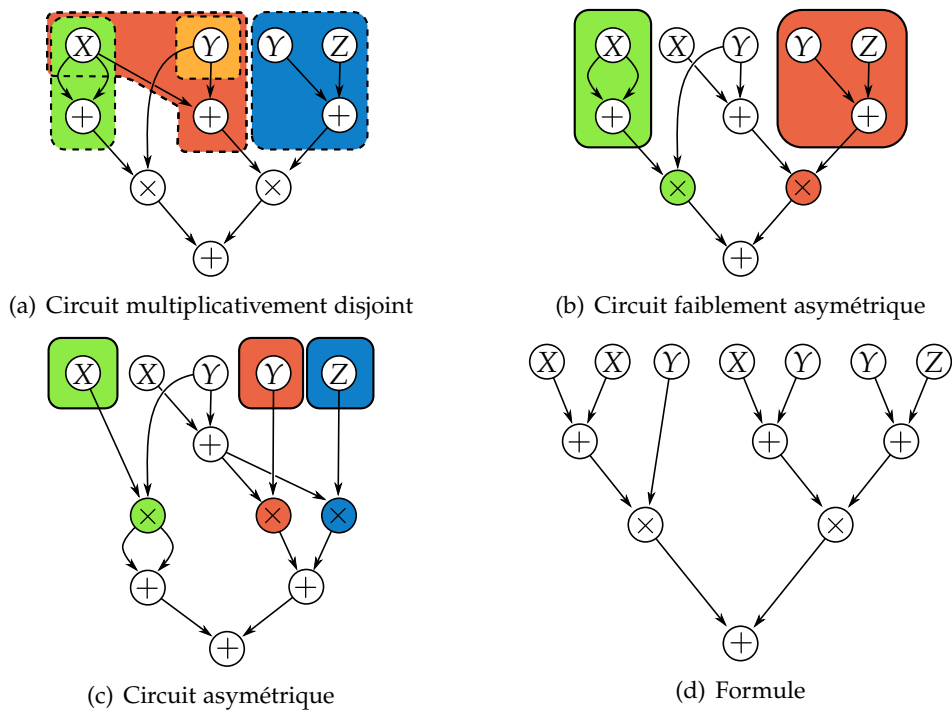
$X$ $Y$ $Y$ $Z$
$+$ $+$ $+$
$\times$ $\times$
$+$

(a) Circuit multiplicativement disjoint

$X$ $X$ $Y$ $Y$ $Z$
$+$ $+$ $+$
$\times$ $\times$
$+$

(b) Circuit faiblement asymétrique

$X$ $X$ $Y$ $Y$ $Z$
$+$
$\times$ $\times$ $\times$
$+$ $+$
$+$

(c) Circuit asymétrique

$X$ $X$ $Y$ $X$ $Y$ $Y$ $Z$
$+$ $+$ $+$
$\times$ $\times$
$+$

(d) Formule